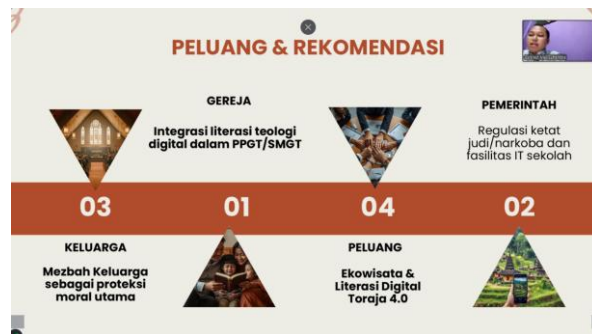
PELUANG & REKOMENDASI

GEREJA

Integrasi literasi teologi digital dalam PPGT/SMGT

PEMERINTAH

Regulasi ketat judi/narkoba dan fasilitas IT sekolah

03

01

04

02

KELUARGA

Mezbah Keluarga sebagai proteksi moral utama

PELUANG

Ekowisata & Literasi Digital Toraja 4.0